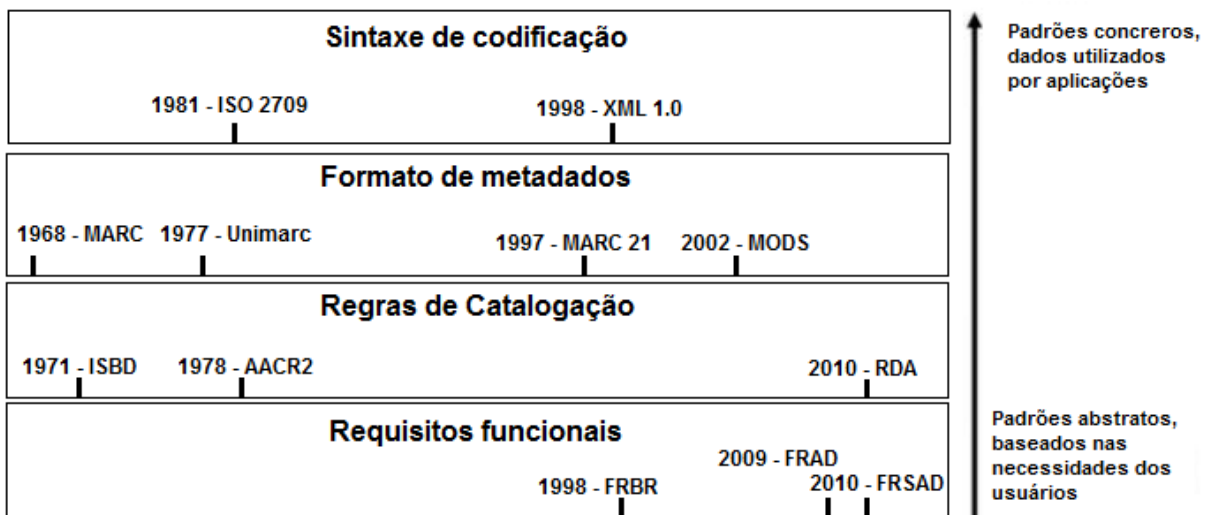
Sintaxe de codificação

1981 - ISO 2709

1998 - XML 1.0

Formato de metadados

1968 - MARC

1977 - Unimarc

1997 - MARC 21

2002 - MODS

Regras de Catalogação

1971 - ISBD

1978 - AACR2

2010 - RDA

Requisitos funcionais

1998 - FRBR

2009 - FRAD

2010 - FRSAD

Padrões concreros, dados utilizados por aplicações

Padrões abstratos, baseados nas necessidades dos usuários